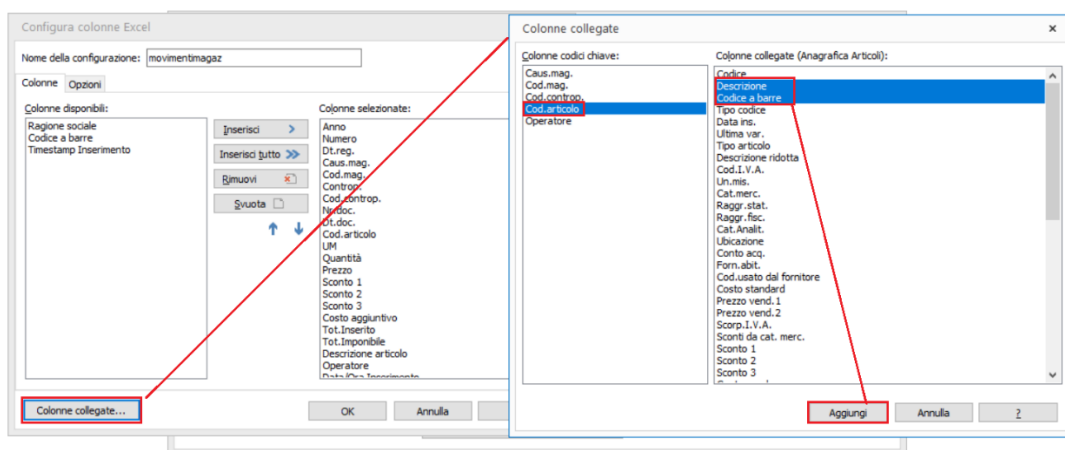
Configura colonne Excel

Nome della configurazione: movimentimagaz

Colonne
Opzioni

Colonne disponibili:
Ragione sociale
Codice a barre
Timestamp Inserimento

Inserisci
Inserisci tutto
Rimuovi
Svuota

Colonne selezionate:
Anno
Numero
Dt.reg.
Caus.mag.
Cod.mag.
Controp.
Cod.controp.
Nr.doc.
Dt.doc.
Cod.articolo
UM
Quantità
Prezzo
Sconto 1
Sconto 2
Sconto 3
Costo aggiuntivo
Tot.Inserito
Tot.Imponibile
Descrizione articolo
Operatore
Data/Ora Inserimento

Colonne collegate...
OK
Annulla

Colonne collegate
×

Colonne codici chiave:
Caus.mag.
Cod.mag.
Cod.controp.
Cod.articolo
Operatore

Colonne collegate (Anagrafica Articoli):
Codice
Descrizione
Codice a barre
Tipo codice
Data ins.
Ultima var.
Tipo articolo
Descrizione ridotta
Cod.I.V.A.
Un.mis.
Cat.merc.
Raggr.stat.
Raggr.fisc.
Cat.Analit.
Ubicazione
Conto acq.
Forn.abit.
Cod.usato dal fornitore
Costo standard
Prezzo vend.1
Prezzo vend.2
Scorp.I.V.A.
Sconti da cat. merc.
Sconto 1
Sconto 2
Sconto 3

Aggiungi
Annulla
?